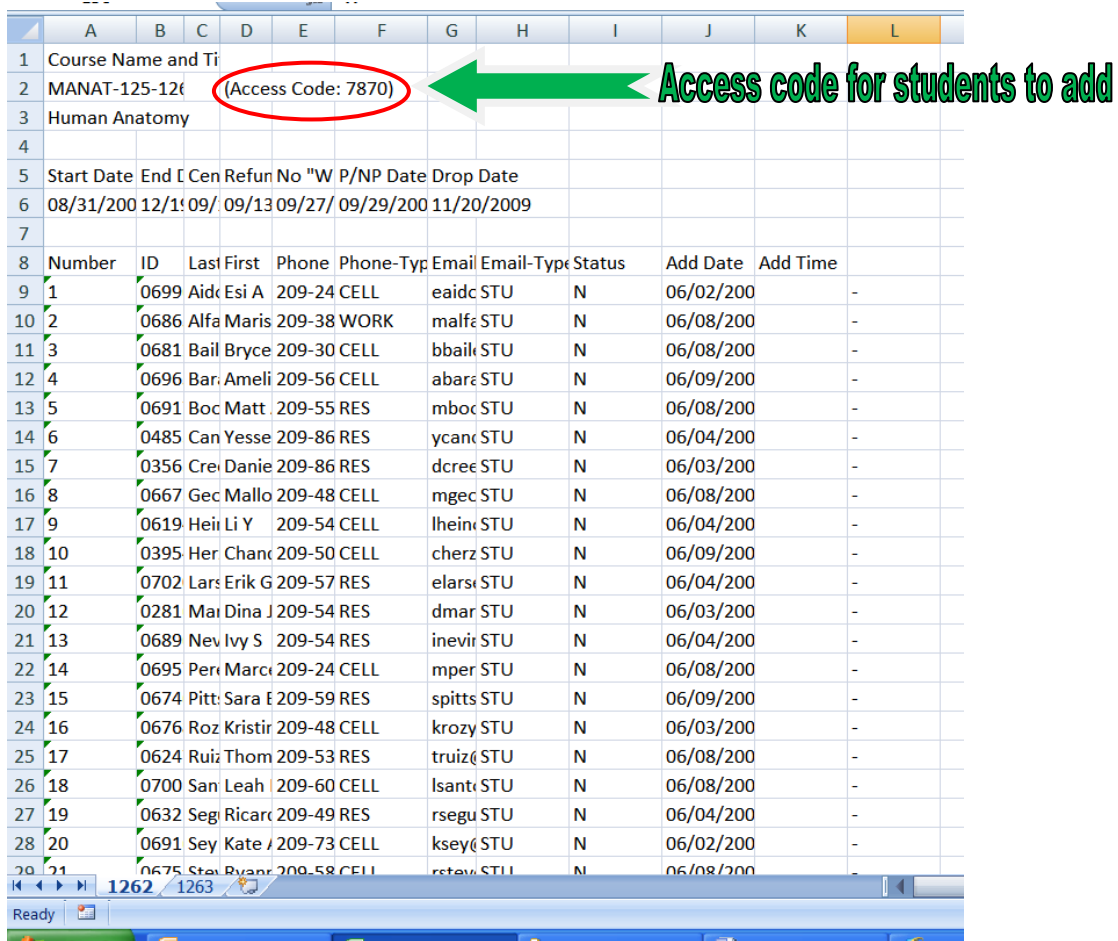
|  | A | B | C | D | E | F | G | H | I | J | K | L |
|---|---|---|---|---|---|---|---|---|---|---|---|---|
| 1 | Course Name and Ti |  |  |  |  |  |  |  |  |  |  |  |
| 2 | MANAT-125-126 |  | (Access Code: 7870) |  |  |  |  |  |  |  |  |  |
| 3 | Human Anatomy |  |  |  |  |  |  |  |  |  |  |  |
| 4 |  |  |  |  |  |  |  |  |  |  |  |  |
| 5 | Start Date | End D | Cen | Refun | No "W | P/NP Date | Drop Date |  |  |  |  |  |
| 6 | 08/31/200 | 12/1 | 09/ | 09/13 | 09/27/ | 09/29/200 | 11/20/2009 |  |  |  |  |  |
| 7 |  |  |  |  |  |  |  |  |  |  |  |  |
| 8 | Number | ID | Last | First | Phone | Phone-Typ | Email | Email-Type | Status | Add Date | Add Time |  |
| 9 | 1 | 0699 | Aid | Esi A | 209-24 | CELL | eaid | STU | N | 06/02/200 |  | - |
| 10 | 2 | 0686 | Alfa | Maris | 209-38 | WORK | malfa | STU | N | 06/08/200 |  | - |
| 11 | 3 | 0681 | Bail | Bryce | 209-30 | CELL | bbail | STU | N | 06/08/200 |  | - |
| 12 | 4 | 0696 | Bar | Ameli | 209-56 | CELL | abara | STU | N | 06/09/200 |  | - |
| 13 | 5 | 0691 | Boc | Matt | 209-55 | RES | mboc | STU | N | 06/08/200 |  | - |
| 14 | 6 | 0485 | Can | Yesse | 209-86 | RES | ycanc | STU | N | 06/04/200 |  | - |
| 15 | 7 | 0356 | Cre | Danie | 209-86 | RES | dcree | STU | N | 06/03/200 |  | - |
| 16 | 8 | 0667 | Gec | Mallo | 209-48 | CELL | mgec | STU | N | 06/08/200 |  | - |
| 17 | 9 | 0619 | Heir | Li Y | 209-54 | CELL | lhein | STU | N | 06/04/200 |  | - |
| 18 | 10 | 0395 | Her | Chan | 209-50 | CELL | cherz | STU | N | 06/09/200 |  | - |
| 19 | 11 | 0702 | Lars | Erik G | 209-57 | RES | elars | STU | N | 06/04/200 |  | - |
| 20 | 12 | 0281 | Mar | Dina J | 209-54 | RES | dmar | STU | N | 06/03/200 |  | - |
| 21 | 13 | 0689 | Nev | Ivy S | 209-54 | RES | inevir | STU | N | 06/04/200 |  | - |
| 22 | 14 | 0695 | Per | Marc | 209-24 | CELL | mper | STU | N | 06/08/200 |  | - |
| 23 | 15 | 0674 | Pitt | Sara E | 209-59 | RES | spitts | STU | N | 06/09/200 |  | - |
| 24 | 16 | 0676 | Roz | Kristir | 209-48 | CELL | krozy | STU | N | 06/03/200 |  | - |
| 25 | 17 | 0624 | Ruiz | Thom | 209-53 | RES | truiz@ | STU | N | 06/08/200 |  | - |
| 26 | 18 | 0700 | San | Leah | 209-60 | CELL | lsant | STU | N | 06/08/200 |  | - |
| 27 | 19 | 0632 | Seg | Ricar | 209-49 | RES | rsegu | STU | N | 06/04/200 |  | - |
| 28 | 20 | 0691 | Sey | Kate | 209-73 | CELL | ksey@ | STU | N | 06/02/200 |  | - |
| 29 | 21 | 0675 | Ste | Ryan | 209-58 | CELL | rstev | STU | N | 06/08/200 |  | - |

Access code for students to add

1262 1263

Ready